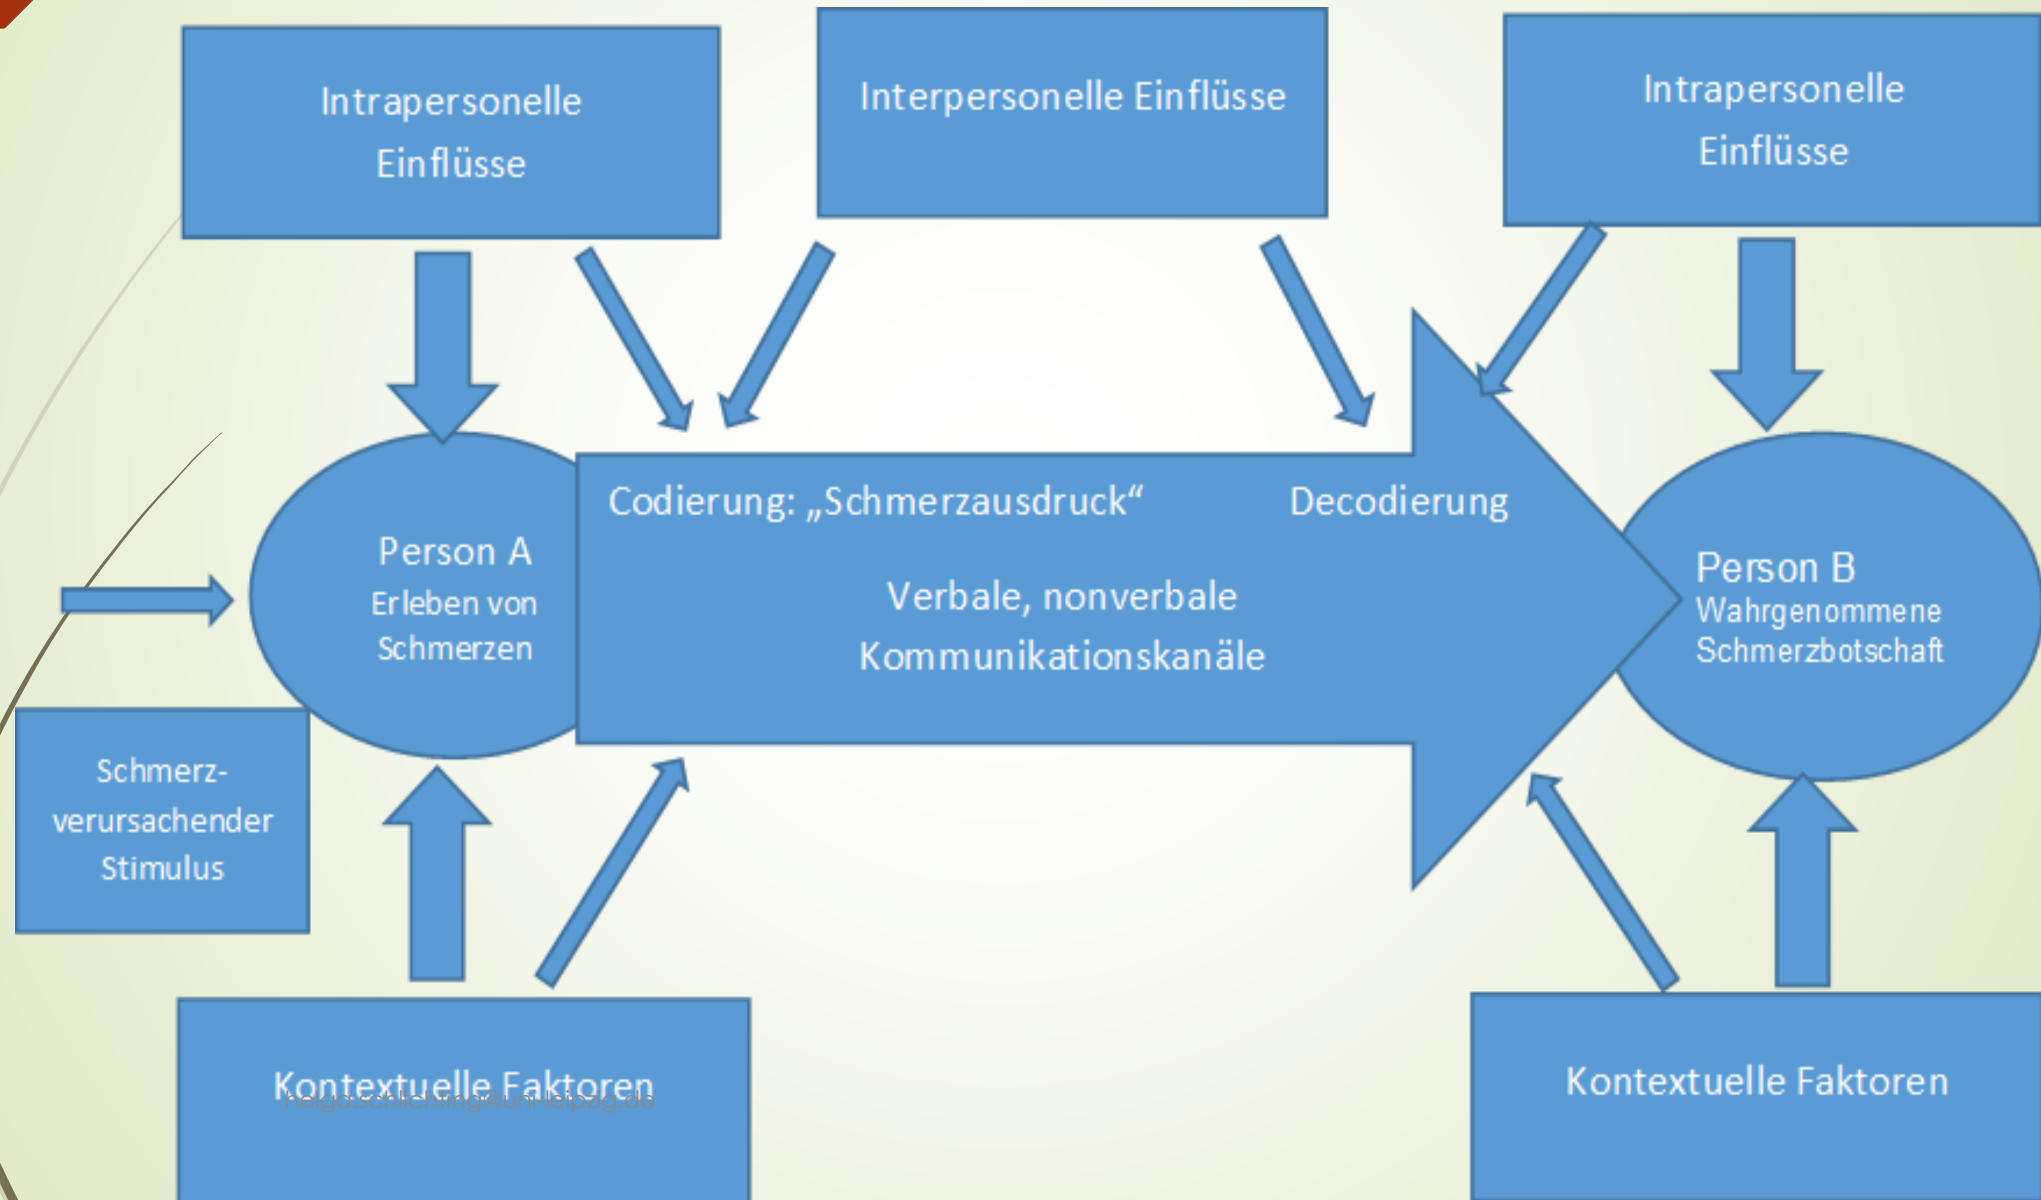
Intrapersonelle Einflüsse

Interpersonelle Einflüsse

Intrapersonelle Einflüsse

Person A
Erleben von Schmerzen

Codierung: „Schmerzausdruck“

Decodierung

Verbale, nonverbale Kommunikationskanäle

Person B
Wahrgenommene Schmerzbotschaft

Schmerzverursachender Stimulus

Kontextuelle Faktoren

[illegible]

Kontextuelle Faktoren